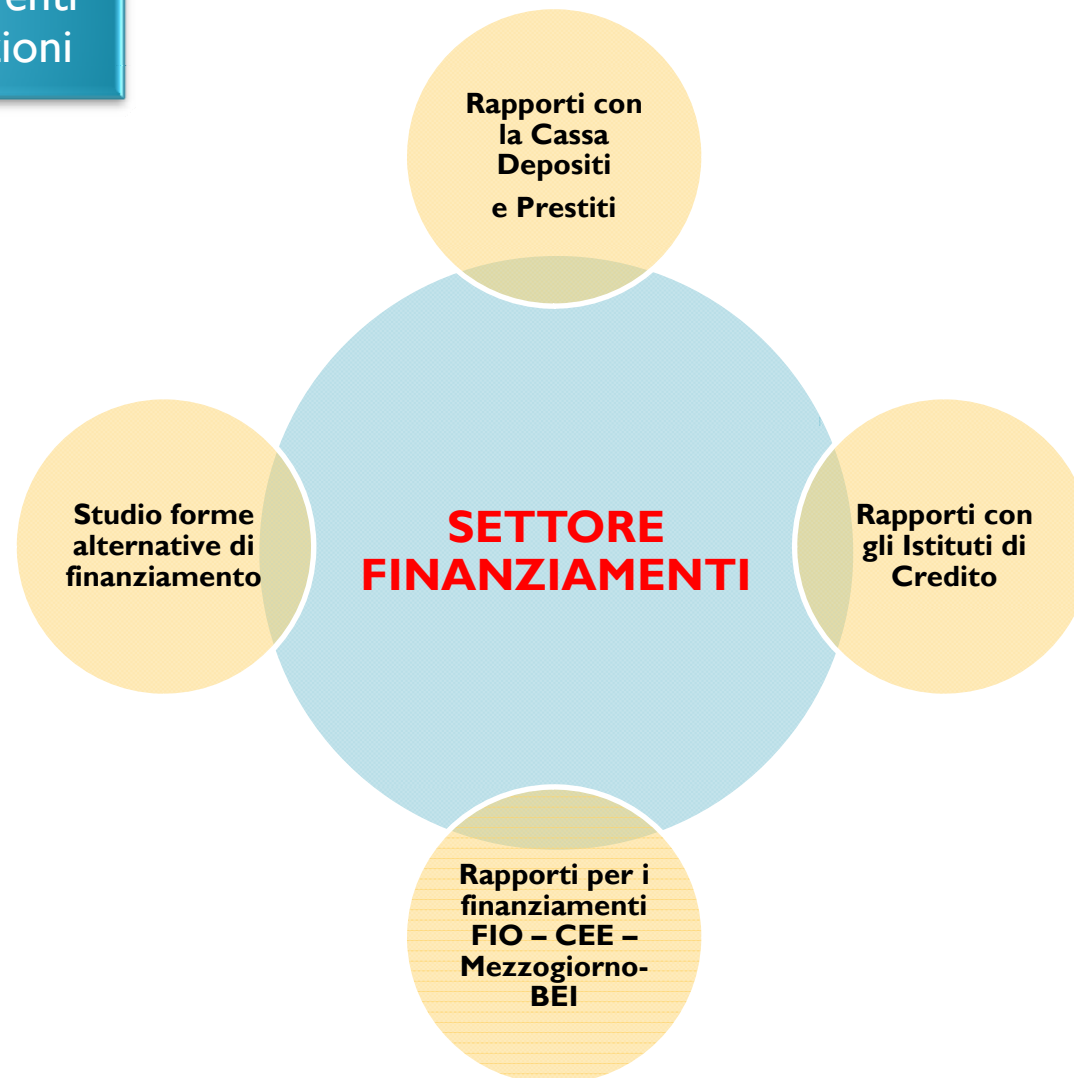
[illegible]enti
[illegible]ioni

Rapporti con la Cassa Depositi

e Prestiti

Studio forme alternative di finanziamento

SETTORE FINANZIAMENTI

Rapporti con gli Istituti di Credito

Rapporti per i finanziamenti FIO – CEE – Mezzogiorno-BEI